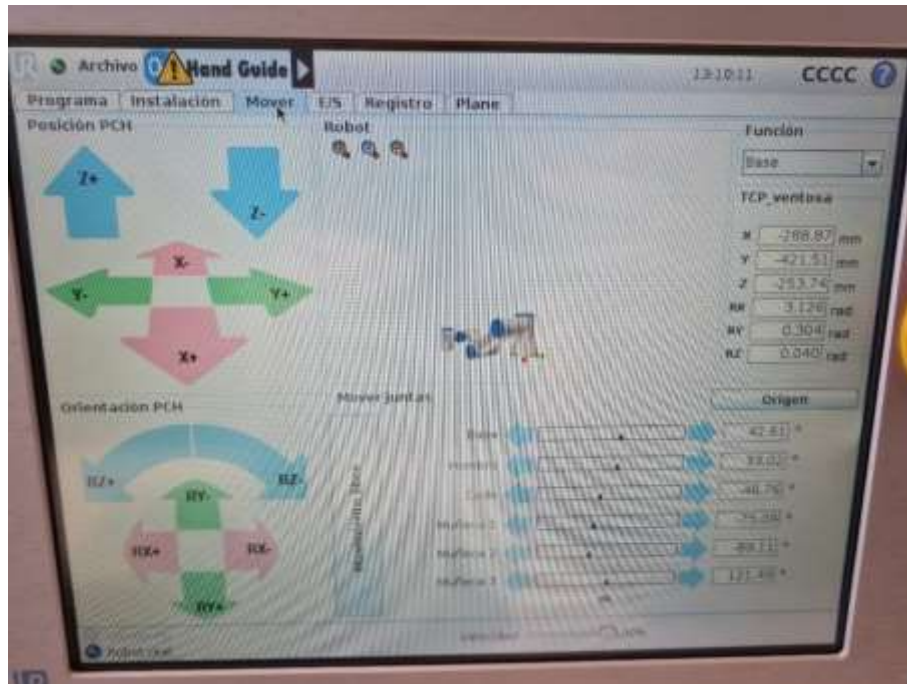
Archivo Hand Guide 13:10:11 CCCC

Programa | Instalación | Mover | E/S | Registro | Plane

Posición PCH

Z+
Z-
X-
Y-
Y+
X+

Robot

Función

Base

TCP_ventosa

X -288.87 mm
Y -421.51 mm
Z -253.74 mm
RX 3.126 rad
RY 0.304 rad
RZ 0.040 rad

Orientacion PCH

RZ+
RZ-
RY-
RX+
RX-
RY+

Mover juntas

Origen

Base 42.61 °
Hombro 33.02 °
Codo -46.76 °
Muñeca 1 -75.39 °
Muñeca 2 -89.11 °
Muñeca 3 121.49 °

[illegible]

Velocidad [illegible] 10%

Robot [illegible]